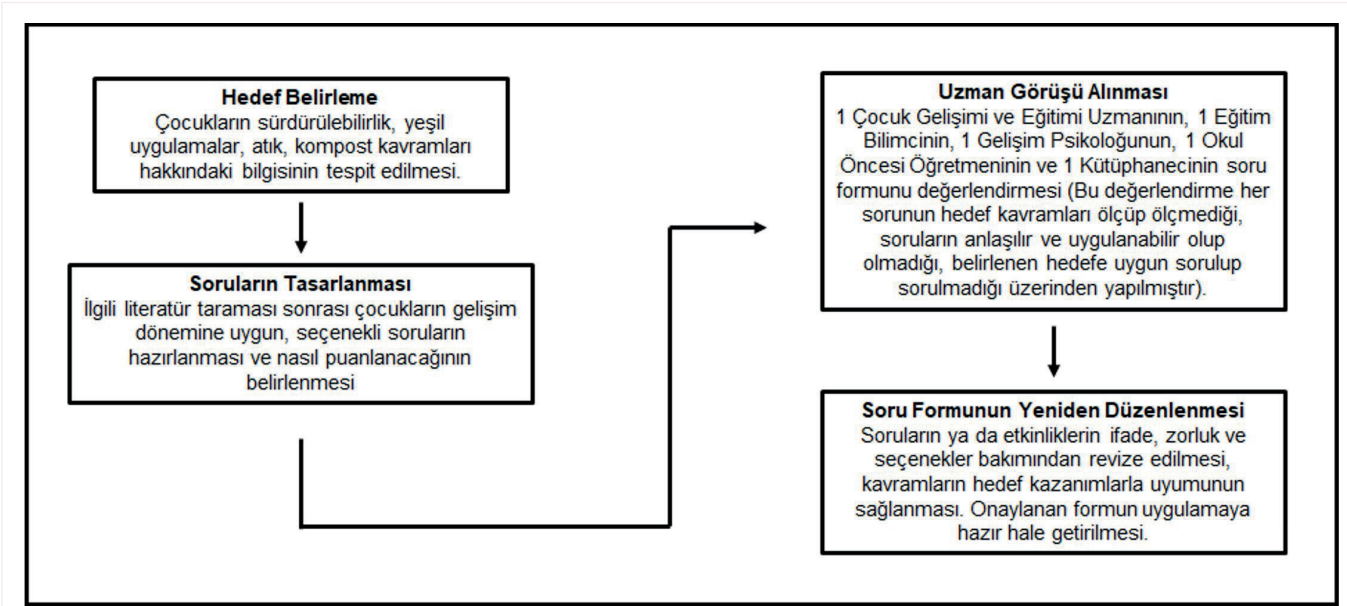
**Hedef Belirleme**
Çocukların sürdürülebilirlik, yeşil uygulamalar, atık, kompost kavramları hakkındaki bilgisinin tespit edilmesi.

**Soruların Tasarlanması**
İlgili literatür taraması sonrası çocukların gelişim dönemine uygun, seçenekli soruların hazırlanması ve nasıl puanlanacağının belirlenmesi

**Uzman Görüşü Alınması**
1 Çocuk Gelişimi ve Eğitimi Uzmanının, 1 Eğitim Bilimcinin, 1 Gelişim Psikoloğunun, 1 Okul Öncesi Öğretmeninin ve 1 Kütüphanecinin soru formunu değerlendirmesi (Bu değerlendirme her sorunun hedef kavramları ölçüp ölçmediği, soruların anlaşılır ve uygulanabilir olup olmadığı, belirlenen hedefe uygun sorulup sorulmadığı üzerinden yapılmıştır).

**Soru Formunun Yeniden Düzenlenmesi**
Soruların ya da etkinliklerin ifade, zorluk ve seçenekler bakımından revize edilmesi, kavramların hedef kazanımlarla uyumunun sağlanması. Onaylanan formun uygulamaya hazır hale getirilmesi.